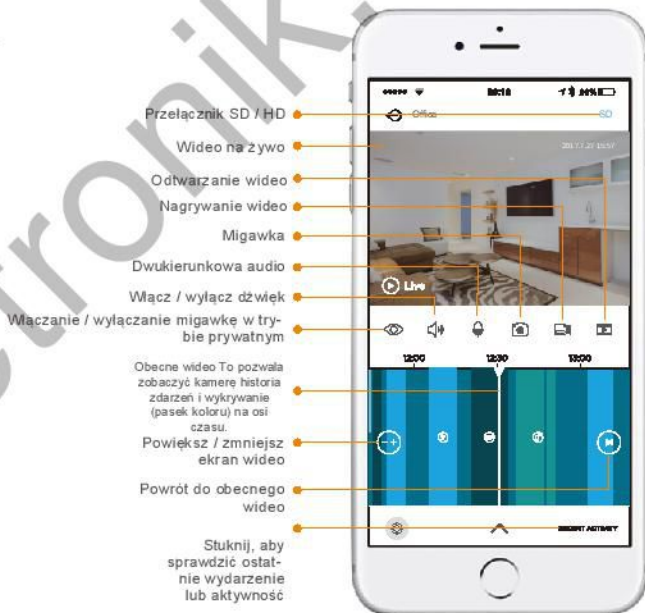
tronik.

Przełącznik SD / HD

Wideo na żywo

Odtwarzanie wideo

Nagrywanie wideo

Migawka

Dwukierunkowa audio

Włącz / wyłącz dźwięk

Włączanie / wyłączanie migawkę w trybie prywatnym

Obecne wideo To pozwala zobaczyć kamerę historia zdarzeń i wykrywanie (pasek koloru) na osi czasu.

Powiększ / zmniejsz ekran wideo

Powrót do obecnego wideo

Stuknij, aby sprawdzić ostatnie wydarzenie lub aktywność

•••••

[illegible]

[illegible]

Office

SD

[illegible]

Live

12:00

12:30

13:00

RECENT ACTIVITY